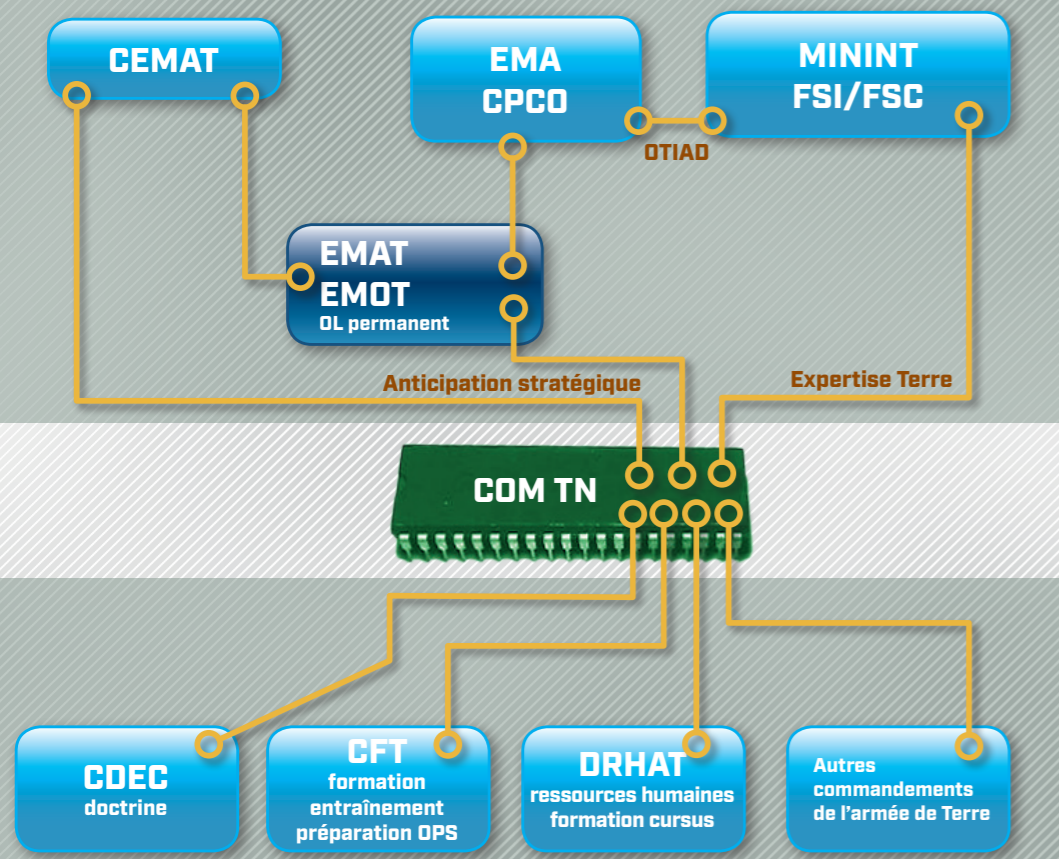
CEMAT

EMA
CPCO

MININT
FSI/FSC

OTIAD

EMAT
EMOT
OL permanent

Anticipation stratégique

Expertise Terre

COM TN

CDEC
doctrine

CFT
formation
entraînement
préparation OPS

DRHAT
ressources humaines
formation cursus

Autres
commandements
de l'armée de Terre